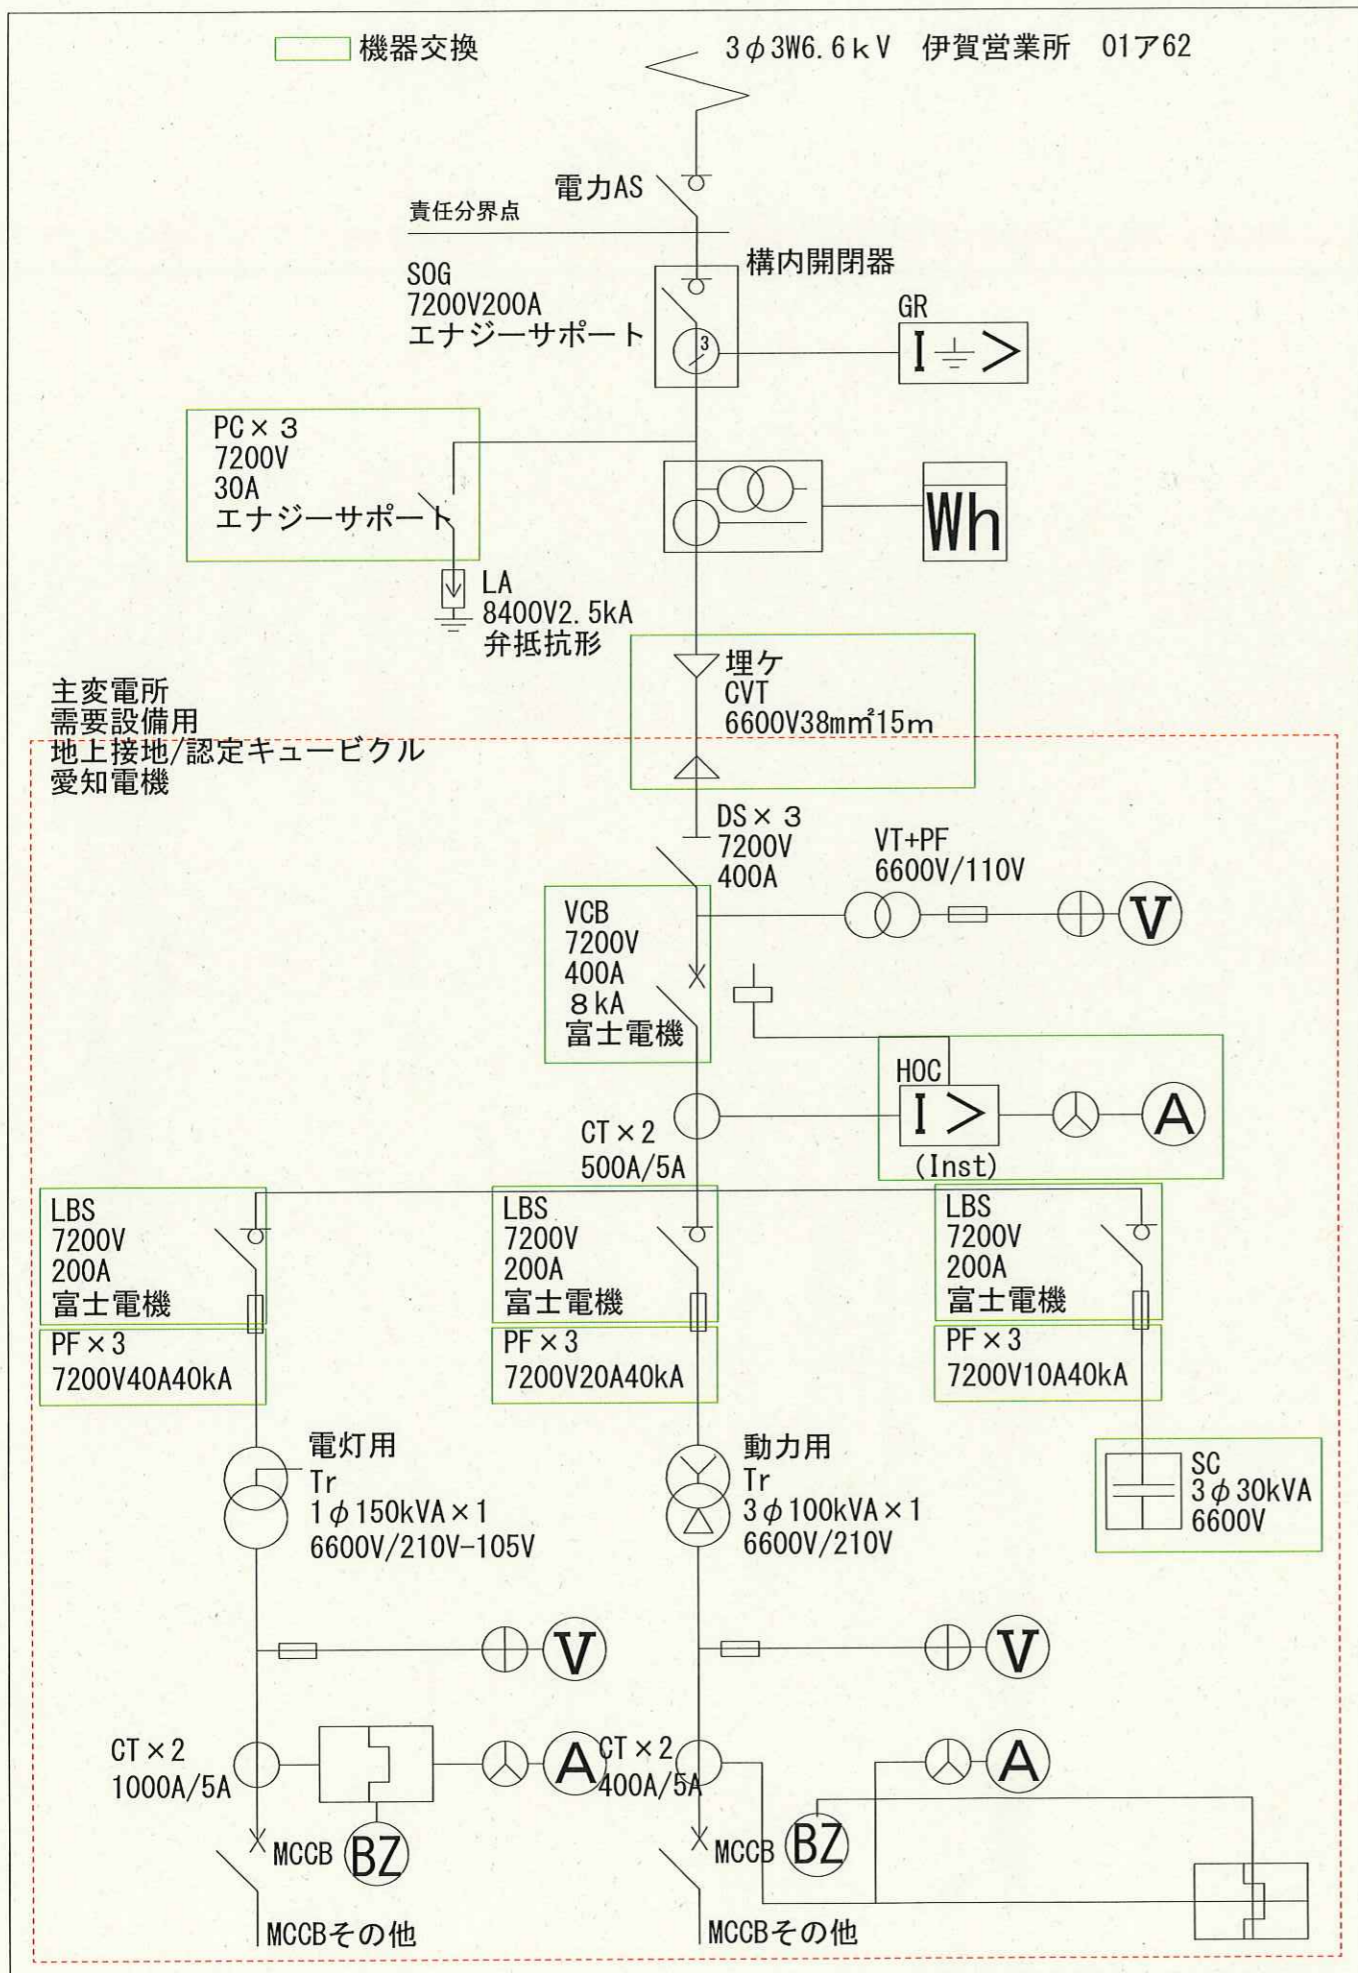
機器交換

3$\phi$3W6.6kV　伊賀営業所　01ア62

電力AS

責任分界点

構内開閉器

SOG
7200V200A
エナジーサポート

GR

I⏚>

PC×3
7200V
30A
エナジーサポート

Wh

LA
8400V2.5kA
弁抵抗形

埋ケ
CVT
6600V38mm²15m

主変電所
需要設備用
地上接地/認定キュービクル
愛知電機

DS×3
7200V
400A

VT+PF
6600V/110V

V

VCB
7200V
400A
8kA
富士電機

HOC
I>
(Inst)

A

CT×2
500A/5A

LBS
7200V
200A
富士電機

PF×3
7200V40A40kA

LBS
7200V
200A
富士電機

PF×3
7200V20A40kA

LBS
7200V
200A
富士電機

PF×3
7200V10A40kA

電灯用
Tr
1$\phi$150kVA×1
6600V/210V-105V

動力用
Tr
3$\phi$100kVA×1
6600V/210V

SC
3$\phi$30kVA
6600V

V

V

CT×2
1000A/5A

A

CT×2
400A/5A

A

MCCB

BZ

MCCB

BZ

MCCBその他

MCCBその他